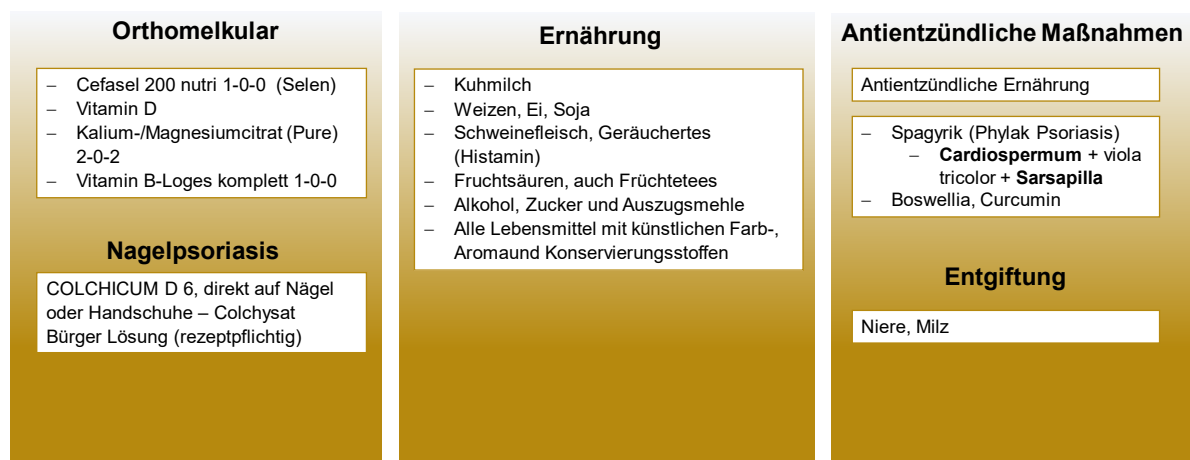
Orthomelkular

– Cefasel 200 nutri 1-0-0 (Selen)
– Vitamin D
– Kalium-/Magnesiumcitrat (Pure) 2-0-2
– Vitamin B-Loges komplett 1-0-0

Nagelpsoriasis

COLCHICUM D 6, direkt auf Nägel oder Handschuhe – Colchysat Bürger Lösung (rezeptpflichtig)

Ernährung

– Kuhmilch
– Weizen, Ei, Soja
– Schweinefleisch, Geräuchertes (Histamin)
– Fruchtsäuren, auch Früchtetees
– Alkohol, Zucker und Auszugsmehle
– Alle Lebensmittel mit künstlichen Farb-, Aromaund Konservierungsstoffen

Antientzündliche Maßnahmen

Antientzündliche Ernährung

– Spagyrik (Phylak Psoriasis)
– **Cardiospermum** + viola tricolor + **Sarsapilla**
– Boswellia, Curcumin

Entgiftung

Niere, Milz